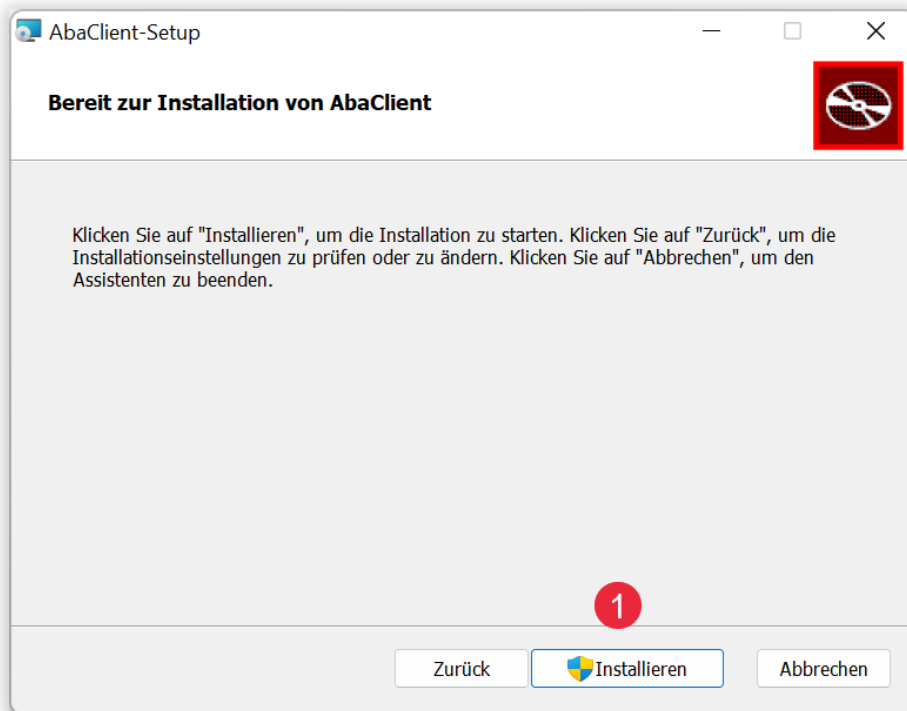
AbaClient-Setup

Bereit zur Installation von AbaClient

Klicken Sie auf "Installieren", um die Installation zu starten. Klicken Sie auf "Zurück", um die Installationseinstellungen zu prüfen oder zu ändern. Klicken Sie auf "Abbrechen", um den Assistenten zu beenden.

1

Zurück Installieren Abbrechen